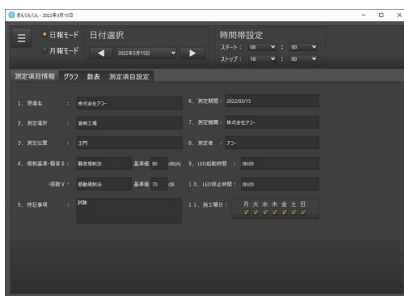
きんりんくん - 2022年3月15日

日報モード
月報モード
日付選択
2022年3月15日
時間帯設定
スタート： 08 ： 00
ストップ： 18 ： 00

測定項目情報　グラフ　数表　測定項目設定

1、現場名　：　株式会社アコー
2、測定場所　：　宮崎工場
3、測定位置　：　正門
4、規制基準・騒音Ⅱ　：　騒音規制法　基準値 80 dB(A)
・振動Ⅴ　：　振動規制法　基準値 70 dB
5、特記事項　：　試験
6、測定期間：　2022/03/15
7、測定機関：　株式会社アコー
8、測定者　：　アコー
9、LED起動時間　：　00:00
10、LED停止時間：　00:00
11、施工曜日：　月 火 水 木 金 土 日